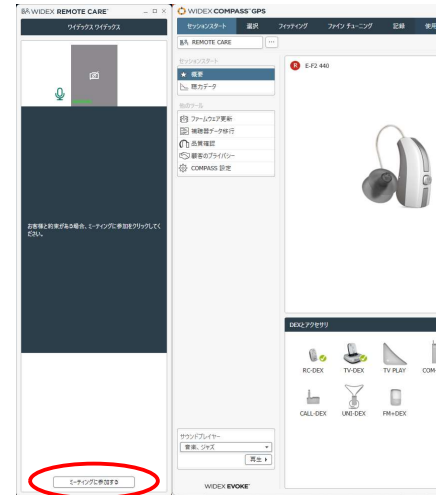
WIDEX REMOTE CARE™ _ □ ×

ワイデックス ワイデックス

お客様と約束がある場合、ミーティングに参加をクリックしてください。

ミーティングに参加する

WIDEX COMPASS™ GPS

セッションスタート 選択 フィッティング ファイン チューニング 記録 使用

REMOTE CARE ...

セッションスタート

★ 概要

聴力データ

他のツール

ファームウェア更新

補聴器データ移行

品質確認

顧客のプライバシー

COMPASS 設定

R E-F2 440

DEXとアクセサリ

RC-DEX TV-DEX TV PLAY COM

CALL-DEX UNI-DEX FM+DEX

サウンドプレイヤー

音楽, ジャズ

再生 ▸

WIDEX EVOKE™